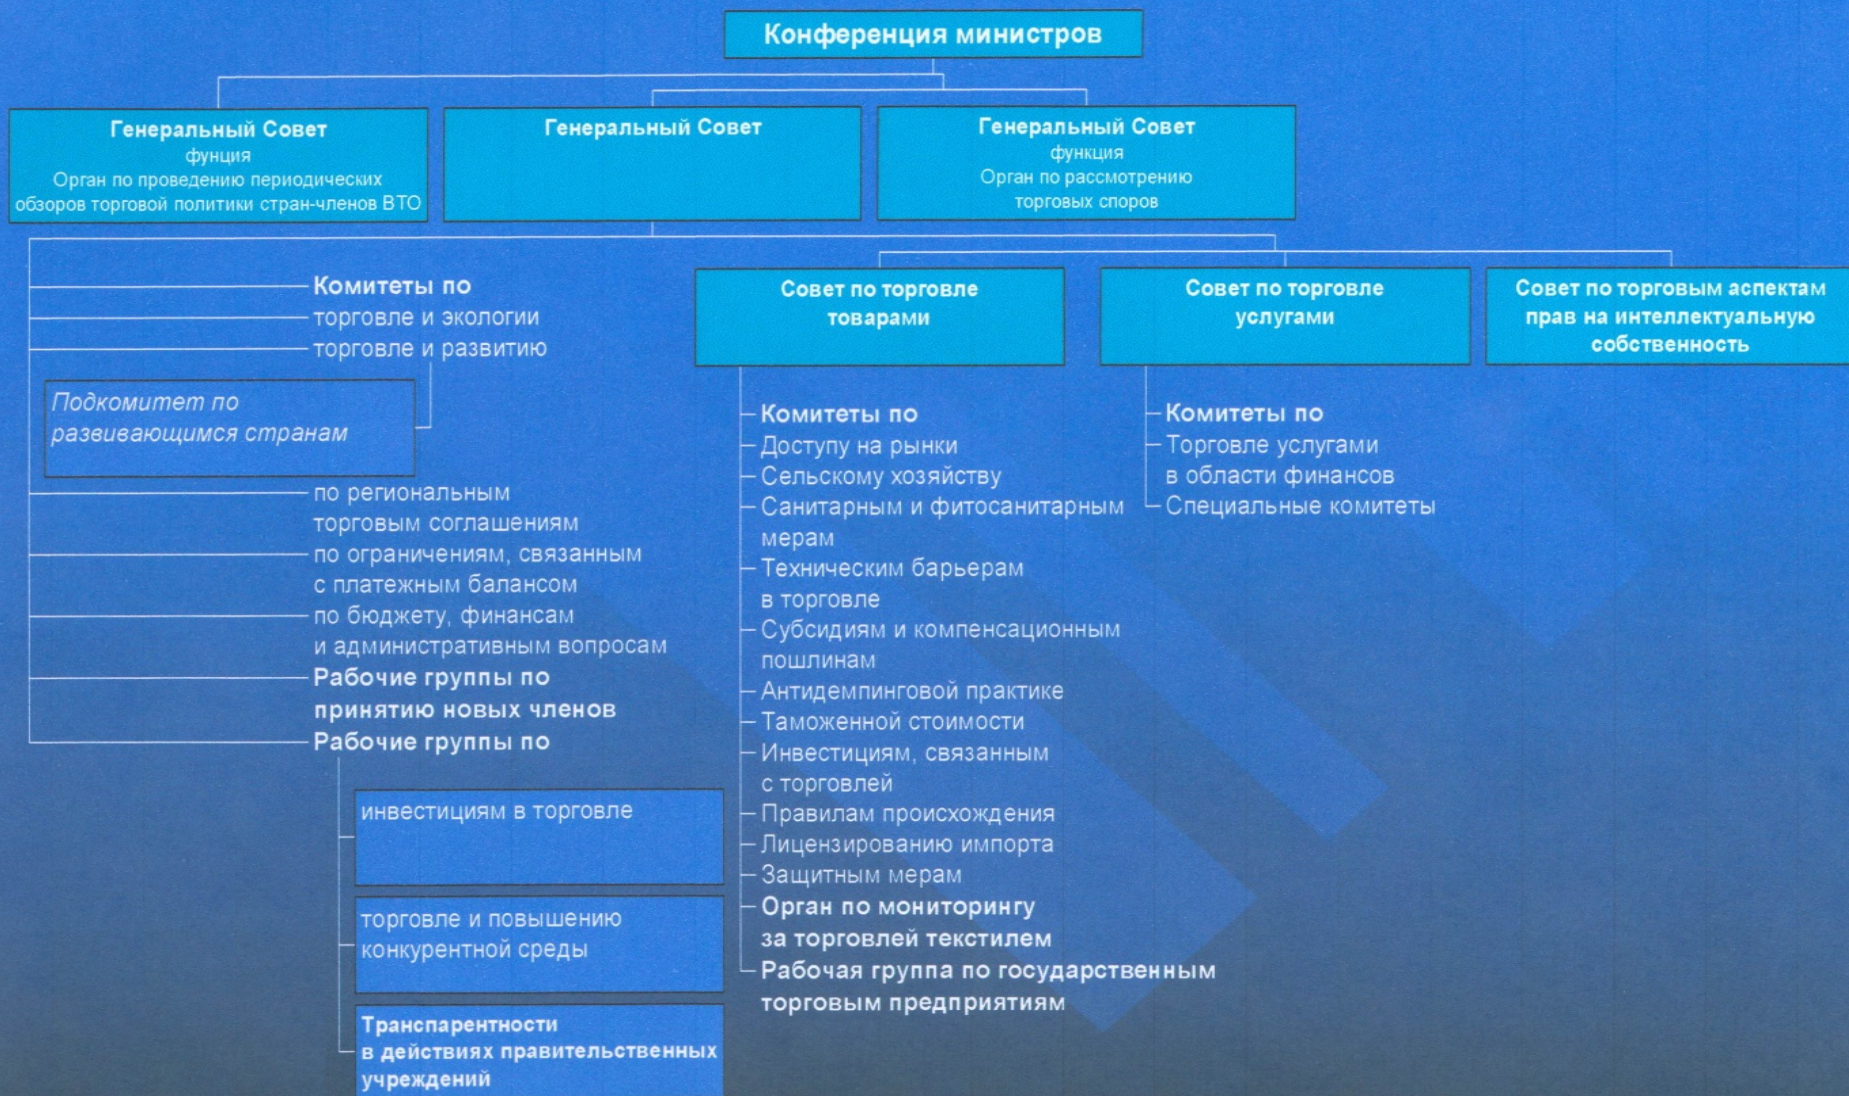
Конференция министров

Генеральный Совет
фунция
Орган по проведению периодических обзоров торговой политики стран-членов ВТО

Генеральный Совет

Генеральный Совет
функция
Орган по рассмотрению торговых споров

Комитеты по
торговле и экологии
торговле и развитию

Подкомитет по развивающимся странам

по региональным торговым соглашениям
по ограничениям, связанным с платежным балансом
по бюджету, финансам и административным вопросам
Рабочие группы по принятию новых членов
Рабочие группы по

инвестициям в торговле

торговле и повышению конкурентной среды

Транспарентности в действиях правительственных учреждений

Совет по торговле товарами

Комитеты по
Доступу на рынки
Сельскому хозяйству
Санитарным и фитосанитарным мерам
Техническим барьерам в торговле
Субсидиям и компенсационным пошлинам
Антидемпинговой практике
Таможенной стоимости
Инвестициям, связанным с торговлей
Правилам происхождения
Лицензированию импорта
Защитным мерам
Орган по мониторингу за торговлей текстилем
Рабочая группа по государственным торговым предприятиям

Совет по торговле услугами

Комитеты по
Торговле услугами в области финансов
Специальные комитеты

Совет по торговым аспектам прав на интеллектуальную собственность